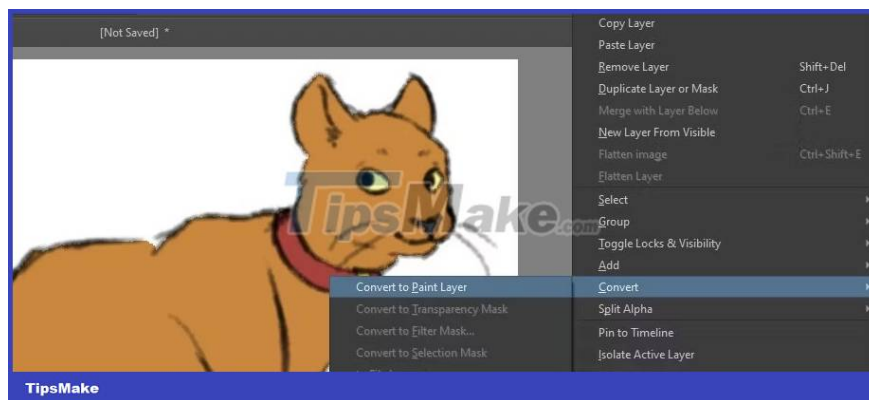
[Not Saved] *

Copy Layer
Paste Layer
Remove Layer Shift+Del
Duplicate Layer or Mask Ctrl+J
Merge with Layer Below Ctrl+E
New Layer From Visible
Flatten image Ctrl+Shift+E
Flatten Layer
Select
Group
Toggle Locks & Visibility
Add
Convert
Split Alpha
Pin to Timeline
Isolate Active Layer

Convert to Paint Layer
Convert to Transparency Mask
Convert to Filter Mask...
Convert to Selection Mask
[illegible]

TipsMake.com

TipsMake